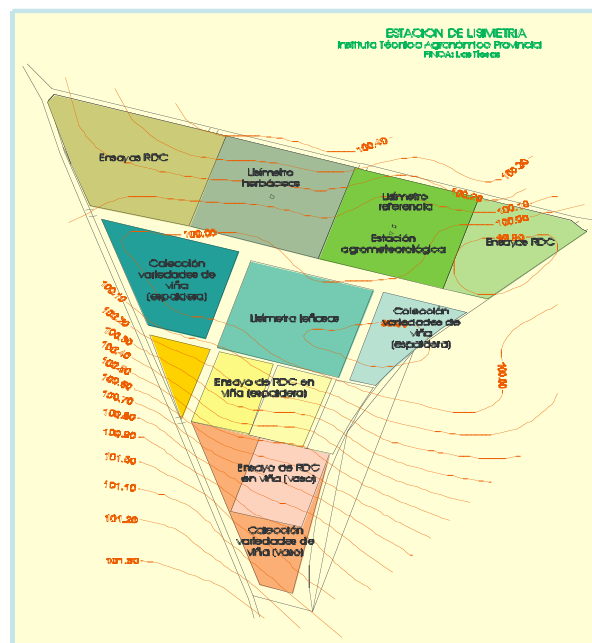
ESTACION DE LISIMETRIA
Instituto Técnico Agronómico Provincial
FINCA: Las Tiesas

Ensayos RDC

Lisímetro herbáceas

Lisímetro referencia

Estación agrometeorológica

Ensayos RDC

Colección variedades de viña (espaldera)

Lisímetro leñosas

Colección variedades de viña (espaldera)

Ensayo de RDC en viña (espaldera)

Ensayo de RDC en viña (vaso)

Colección variedades de viña (vaso)

100.10
100.00
100.20
100.30
100.40
100.50
100.60
100.70
100.80
100.90
101.00
101.10
101.20
101.30
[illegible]
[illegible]